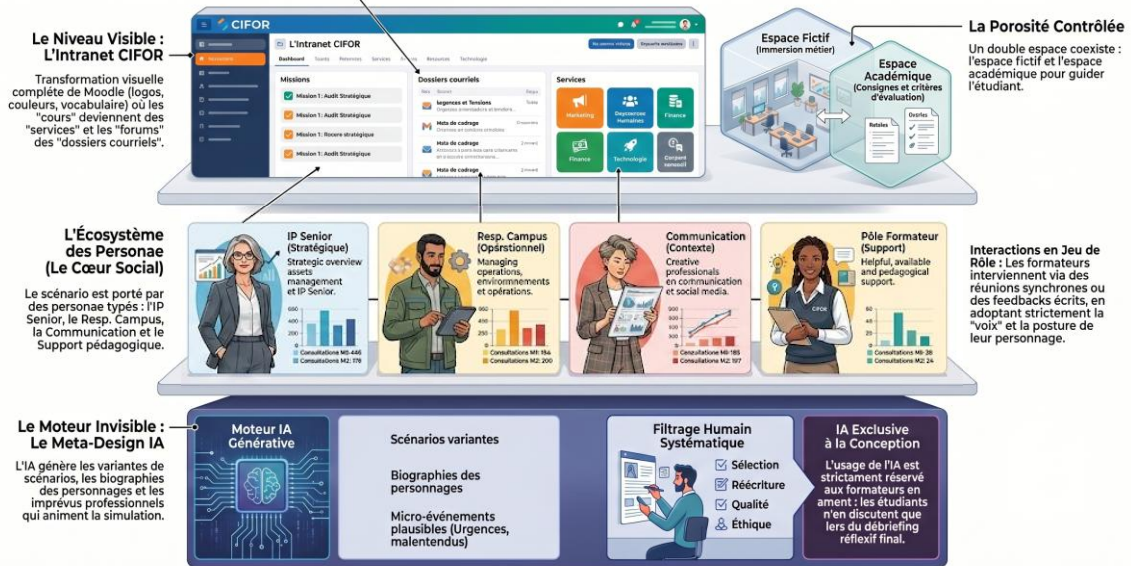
Le Niveau Visible : L'Intranet CIFOR

Transformation visuelle complète de Moodle (logos, couleurs, vocabulaire) où les "cours" deviennent des "services" et les "forums" des "dossiers courriels".

CIFOR

L'Intranet CIFOR

Dashboard

Missions

Mission 1 : Audit Stratégique

Mission 1 : Audit Stratégique

Mission 1 : Rocere stratégique

Mission 1 : Audit Stratégique

Dossiers courriels

Iegences et Tensions

Mots de cadrage

Mots de cadrage

Mots de cadrage

Services

Marketing

Finance

Finance

Technologie

La Porosité Contrôlée

Un double espace coexiste : l'espace fictif et l'espace académique pour guider l'étudiant.

Espace Fictif (Immersion métier)

Espace Académique (Consignes et critères d'évaluation)

L'Écosystème des Personae (Le Cœur Social)

Le scénario est porté par des personae typés : l'IP Senior, le Resp. Campus, la Communication et le Support pédagogique.

IP Senior (Stratégique)
Strategic overview assets management and IP Senior.
Consultations M1: 446
Consultations M2: 178

Resp. Campus (Opérstionnel)
Managing operations, environnements and opérations.
Consultations M1: 154
Consultations M2: 200

Communication (Contexte)
Creative professionals en communication and social media.
Consultations M1: 185
Consultations M2: 197

Pôle Formateur (Support)
Helpful, available and pedagogical support.
CIFOR
Consultations M1: 38
Consultations M2: 24

Interactions en Jeu de Rôle : Les formateurs interviennent via des réunions synchrones ou des feedbacks écrits, en adoptant strictement la "voix" et la posture de leur personnage.

Le Moteur Invisible : Le Meta-Design IA

L'IA génère les variantes de scénarios, les biographies des personnages et les imprévus professionnels qui animent la simulation.

Moteur IA Générative

Scénarios variantes

Biographies des personnages

Micro-événements plausibles (Urgences, malentendus)

Filtrage Humain Systématique

Sélection

Réécriture

Qualité

Éthique

IA Exclusive à la Conception

L'usage de l'IA est strictement réservé aux formateurs en amont : les étudiants n'en discutent que lors du débriefing réflexif final.